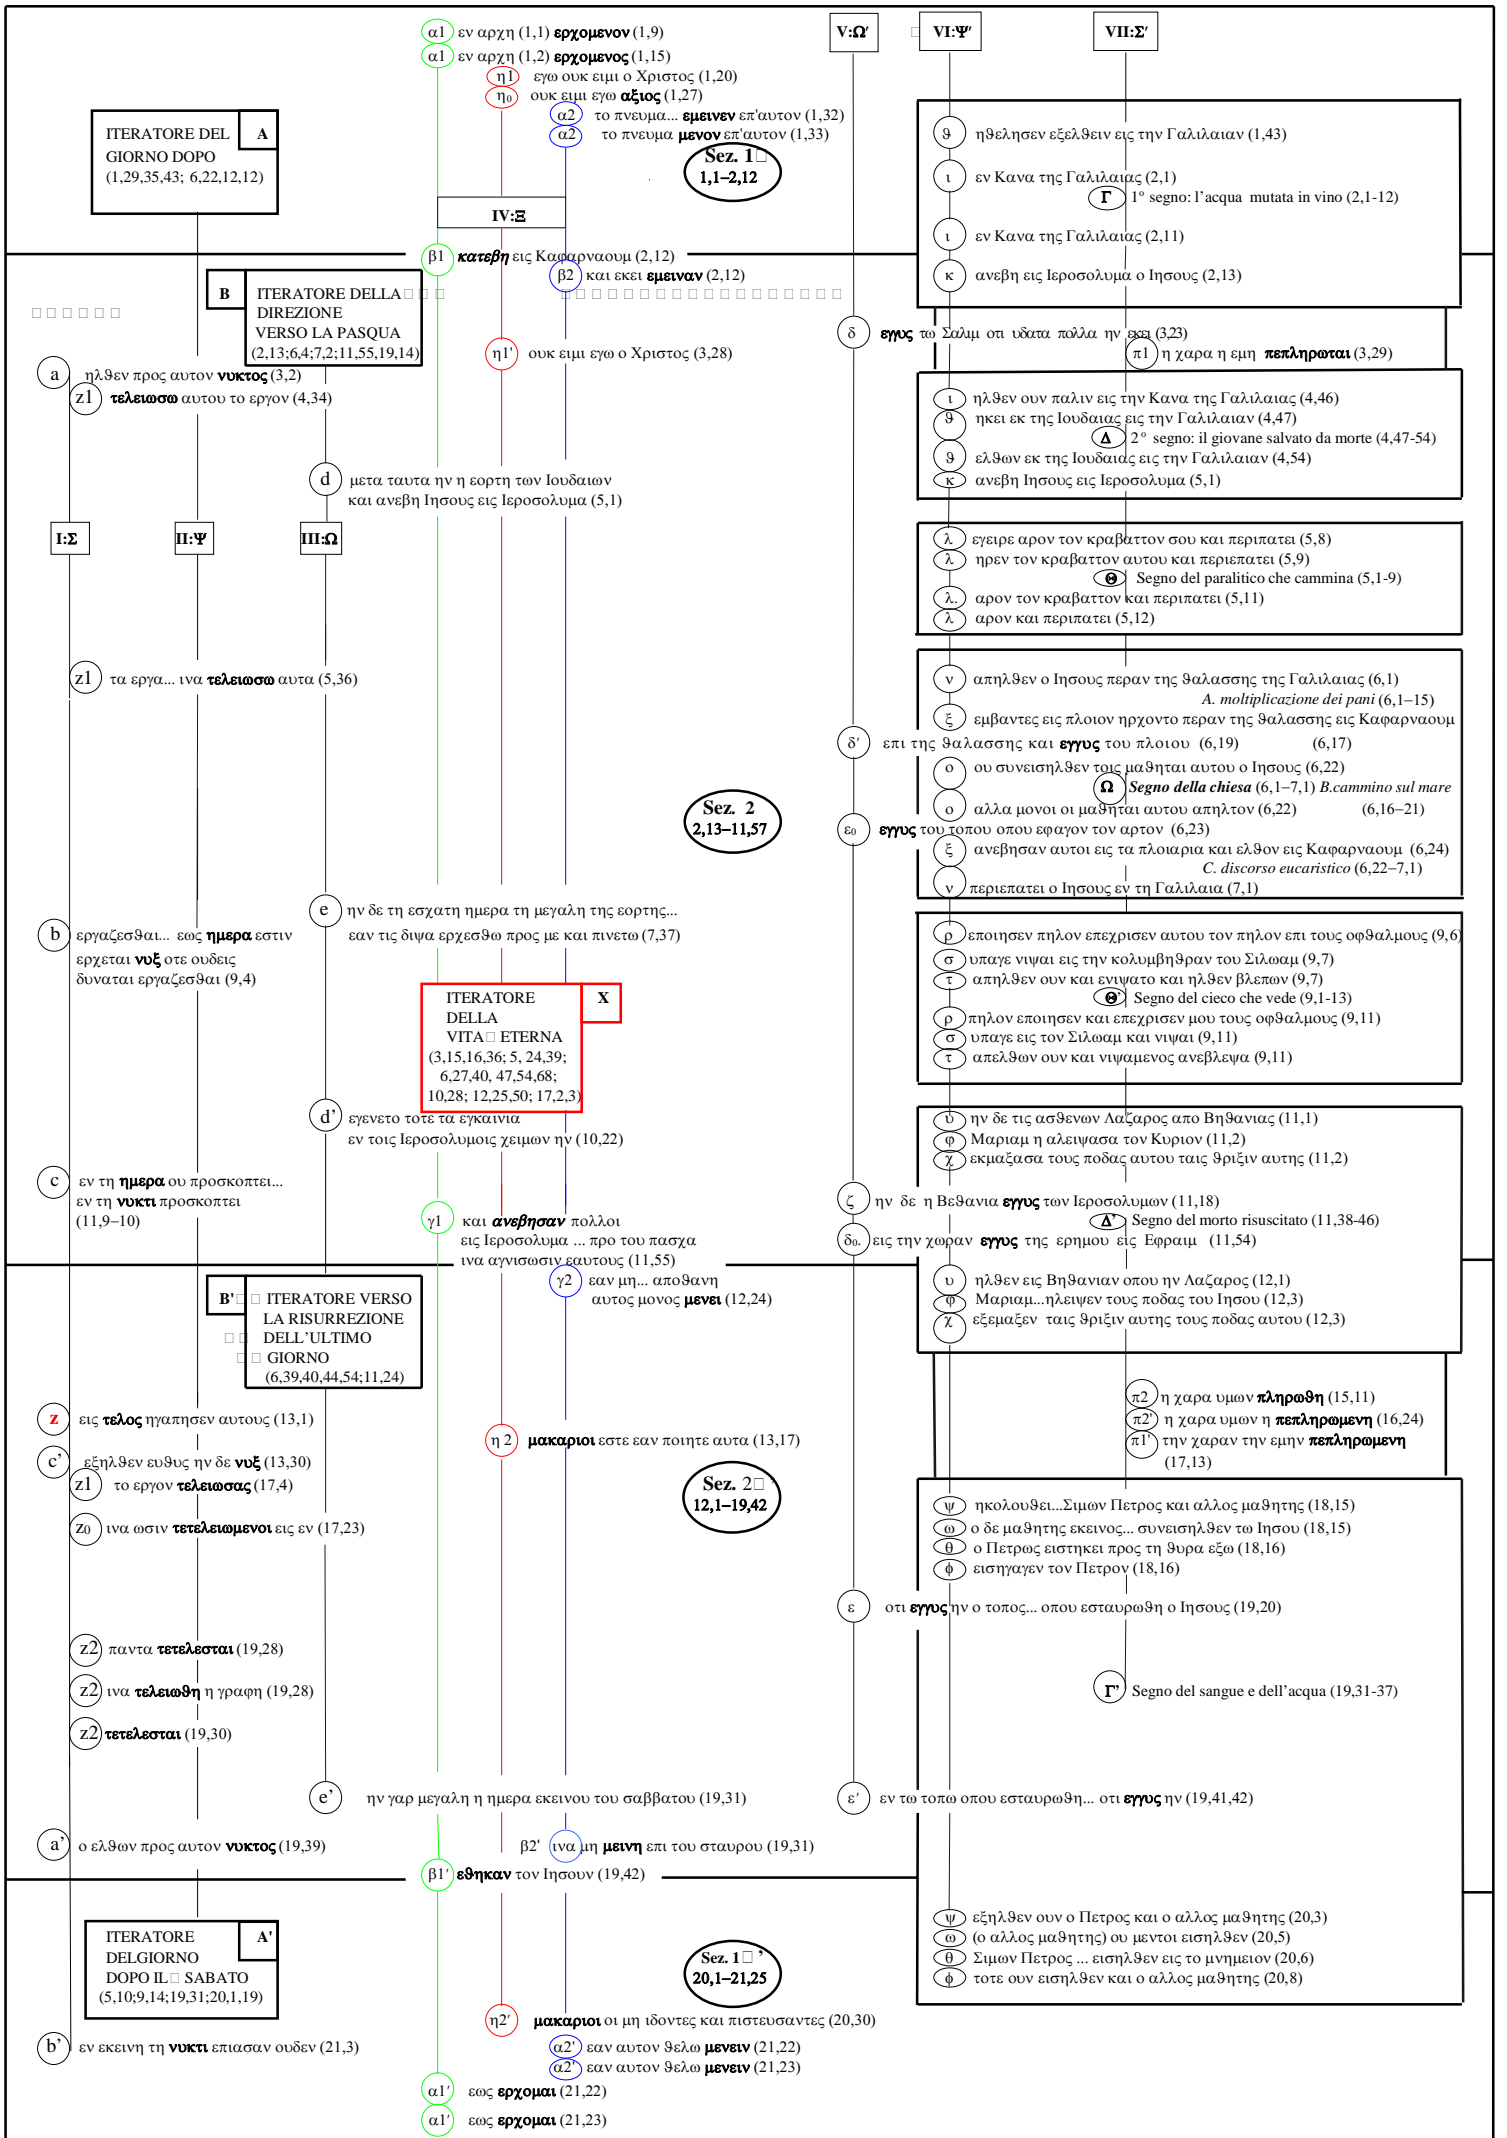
α1 εν αρχη (1,1) ερχομενον (1,9)
α1 εν αρχη (1,2) ερχομενος (1,15)
η1 εγω ουκ ειμι ο Χριστος (1,20)
η0 ουκ ειμι εγω αξιος (1,27)
α2 το πνευμα... εμεινεν επ'αυτον (1,32)
α2 το πνευμα μενον επ'αυτον (1,33)

V:Ω′ VI:Ψ′ VII:Σ′

ITERATORE DEL GIORNO DOPO (1,29,35,43; 6,22,12,12) A

Sez. 1 1,1–2,12

IV:Ξ

ϑ ηϑελησεν εξελϑειν εις την Γαλιλαιαν (1,43)
ι εν Κανα της Γαλιλαιας (2,1)
Γ 1° segno: l'acqua mutata in vino (2,1-12)
ι εν Κανα της Γαλιλαιας (2,11)
κ ανεβη εις Ιεροσολυμα ο Ιησους (2,13)

β1 κατεβη εις Καφαρναουμ (2,12)
β2 και εκει εμειναν (2,12)

B ITERATORE DELLA DIREZIONE VERSO LA PASQUA (2,13;6,4;7,2;11,55,19,14)

δ εγγυς τω Σαλιμ οτι υδατα πολλα ην εκει (3,23)
π1 η χαρα η εμη πεπληρωται (3,29)
η1' ουκ ειμι εγω ο Χριστος (3,28)

a ηλϑεν προς αυτον νυκτος (3,2)
z1 τελειωσω αυτου το εργον (4,34)

ι ηλϑεν ουν παλιν εις την Κανα της Γαλιλαιας (4,46)
ϑ ηκει εκ της Ιουδαιας εις την Γαλιλαιαν (4,47)
Δ 2° segno: il giovane salvato da morte (4,47-54)
ϑ ελϑων εκ της Ιουδαιας εις την Γαλιλαιαν (4,54)
κ ανεβη Ιησους εις Ιεροσολυμα (5,1)

d μετα ταυτα ην η εορτη των Ιουδαιων και ανεβη Ιησους εις Ιεροσολυμα (5,1)

I:Σ II:Ψ III:Ω

λ εγειρε αρον τον κραβαττον σου και περιπατει (5,8)
λ ηρεν τον κραβαττον αυτου και περιεπατει (5,9)
Θ Segno del paralitico che cammina (5,1-9)
λ. αρον τον κραβαττον και περιπατει (5,11)
λ αρον και περιπατει (5,12)

z1 τα εργα... ινα τελειωσω αυτα (5,36)

ν απηλϑεν ο Ιησους περαν της ϑαλασσης της Γαλιλαιας (6,1)
A. moltiplicazione dei pani (6,1–15)
ξ εμβαντες εις πλοιον ηρχοντο περαν της ϑαλασσης εις Καφαρναουμ
δ′ επι της ϑαλασσης και εγγυς του πλοιου (6,19) (6,17)
ο ου συνεισηλϑεν τοις μαϑηταις αυτου ο Ιησους (6,22)
Ω Segno della chiesa (6,1–7,1) B.cammino sul mare
ο αλλα μονοι οι μαϑηται αυτου απηλϑον (6,22) (6,16–21)
Sez. 2 2,13–11,57
ε0 εγγυς του τοπου οπου εφαγον τον αρτον (6,23)
ξ ανεβησαν αυτοι εις τα πλοιαρια και ελϑον εις Καφαρναουμ (6,24)
C. discorso eucaristico (6,22–7,1)
ν περιεπατει ο Ιησους εν τη Γαλιλαια (7,1)

e ην δε τη εσχατη ημερα τη μεγαλη της εορτης... εαν τις διψα ερχεσϑω προς με και πινετω (7,37)
b εργαζεσϑαι... εως ημερα εστιν ερχεται νυξ οτε ουδεις δυναται εργαζεσϑαι (9,4)

ρ εποιησεν πηλον επεχρισεν αυτου τον πηλον επι τους οφϑαλμους (9,6)
σ υπαγε νιψαι εις την κολυμβηϑραν του Σιλωαμ (9,7)
τ απηλϑεν ουν και ενιψατο και ηλϑεν βλεπων (9,7)
Θ' Segno del cieco che vede (9,1-13)
ρ πηλον εποιησεν και επεχρισεν μου τους οφϑαλμους (9,11)
σ υπαγε εις τον Σιλωαμ και νιψαι (9,11)
τ απελϑων ουν και νιψαμενος ανεβλεψα (9,11)

ITERATORE DELLA VITA ETERNA (3,15,16,36; 5, 24,39; 6,27,40, 47,54,68; 10,28; 12,25,50; 17,2,3) X

d' εγενετο τοτε τα εγκαινια εν τοις Ιεροσολυμοις χειμων ην (10,22)

υ ην δε τις ασϑενων Λαζαρος απο Βηϑανιας (11,1)
φ Μαριαμ η αλειψασα τον Κυριον (11,2)
χ εκμαξασα τους ποδας αυτου ταις ϑριξιν αυτης (11,2)

c εν τη ημερα ου προσκοπτει... εν τη νυκτι προσκοπτει (11,9–10)
ζ ην δε η Βεϑανια εγγυς των Ιεροσολυμων (11,18)
Δ' Segno del morto risuscitato (11,38-46)
γ1 και ανεβησαν πολλοι εις Ιεροσολυμα ... προ του πασχα ινα αγνισωσιν εαυτους (11,55)
δ0. εις την χωραν εγγυς της ερημου εις Εφραιμ (11,54)
γ2 εαν μη... αποϑανη αυτος μονος μενει (12,24)
υ ηλϑεν εις Βηϑανιαν οπου ην Λαζαρος (12,1)
φ Μαριαμ...ηλειψεν τους ποδας του Ιησου (12,3)
χ εξεμαξεν ταις ϑριξιν αυτης τους ποδας αυτου (12,3)

B' ITERATORE VERSO LA RISURREZIONE DELL'ULTIMO GIORNO (6,39,40,44,54;11,24)

π2 η χαρα υμων πληρωϑη (15,11)
π2' η χαρα υμων η πεπληρωμενη (16,24)
π1' την χαραν την εμην πεπληρωμενη (17,13)

z εις τελος ηγαπησεν αυτους (13,1)
η 2 μακαριοι εστε εαν ποιητε αυτα (13,17)
c' εξηλϑεν ευϑυς ην δε νυξ (13,30)
z1 το εργον τελειωσας (17,4)
Sez. 2 12,1–19,42
z0 ινα ωσιν τετελειωμενοι εις εν (17,23)

ψ ηκολουϑει...Σιμων Πετρος και αλλος μαϑητης (18,15)
ω ο δε μαϑητης εκεινος... συνεισηλϑεν τω Ιησου (18,15)
θ ο Πετρως ειστηκει προς τη ϑυρα εξω (18,16)
ϕ εισηγαγεν τον Πετρον (18,16)
ε οτι εγγυς ην ο τοπος... οπου εσταυρωϑη ο Ιησους (19,20)

z2 παντα τετελεσται (19,28)
z2 ινα τελειωϑη η γραφη (19,28)
Γ' Segno del sangue e dell'acqua (19,31-37)
z2 τετελεσται (19,30)
e' ην γαρ μεγαλη η ημερα εκεινου του σαββατου (19,31)
ε′ εν τω τοπω οπου εσταυρωϑη... οτι εγγυς ην (19,41,42)
a' ο ελϑων προς αυτον νυκτος (19,39)
β2' ινα μη μεινη επι του σταυρου (19,31)
β1' εϑηκαν τον Ιησουν (19,42)

ITERATORE DELGIORNO DOPO IL SABATO (5,10;9,14;19,31;20,1,19) A'

ψ εξηλϑεν ουν ο Πετρος και ο αλλος μαϑητης (20,3)
ω (ο αλλος μαϑητης) ου μεντοι εισηλϑεν (20,5)
θ Σιμων Πετρος ... εισηλϑεν εις το μνημειον (20,6)
ϕ τοτε ουν εισηλϑεν και ο αλλος μαϑητης (20,8)
Sez. 1' 20,1–21,25
η2' μακαριοι οι μη ιδοντες και πιστευσαντες (20,30)
b' εν εκεινη τη νυκτι επιασαν ουδεν (21,3)
α2' εαν αυτον ϑελω μενειν (21,22)
α2' εαν αυτον ϑελω μενειν (21,23)
α1' εως ερχομαι (21,22)
α1' εως ερχομαι (21,23)